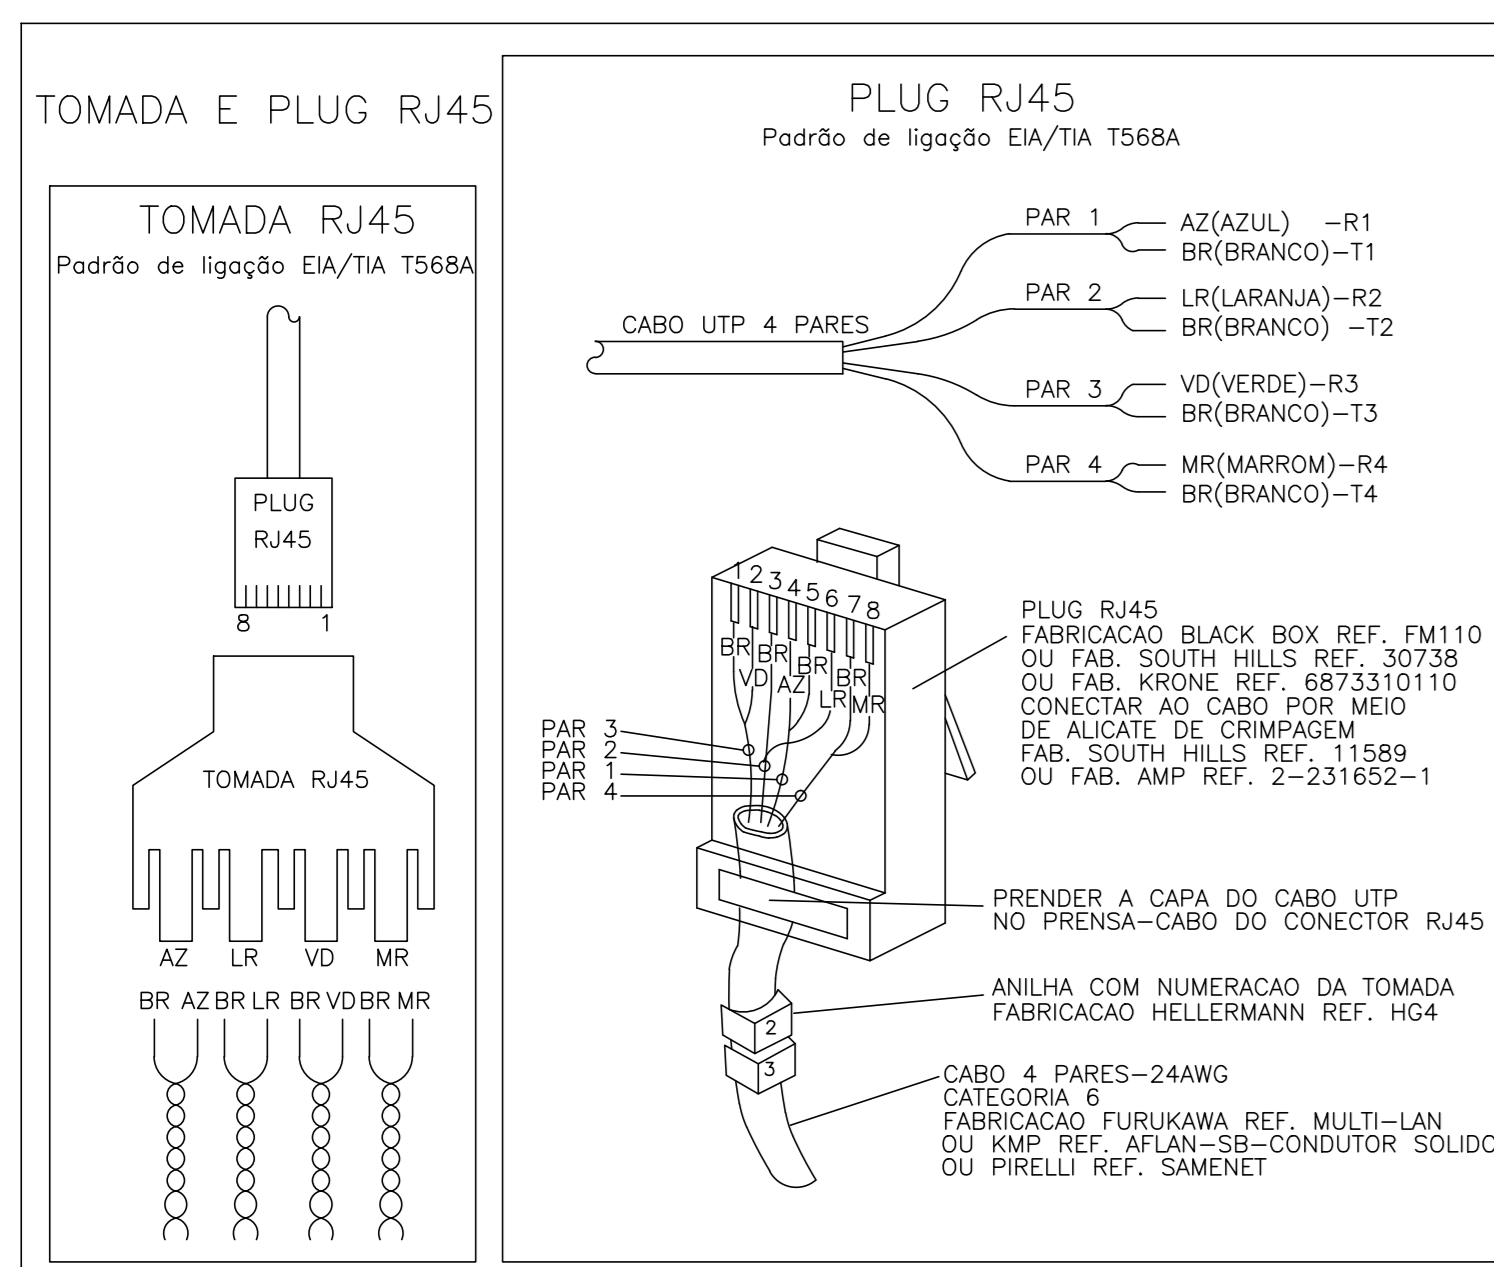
TOMADA E PLUG RJ45

TOMADA RJ45
Padrão de ligação EIA/TIA T568A

PLUG
RJ45
8 1

TOMADA RJ45

AZ LR VD MR

BR AZ BR LR BR VD BR MR

PLUG RJ45
Padrão de ligação EIA/TIA T568A

CABO UTP 4 PARES

PAR 1
AZ(AZUL) –R1
BR(BRANCO)–T1

PAR 2
LR(LARANJA)–R2
BR(BRANCO) –T2

PAR 3
VD(VERDE)–R3
BR(BRANCO)–T3

PAR 4
MR(MARROM)–R4
BR(BRANCO)–T4

1 2 3 4 5 6 7 8
BR BR VD AZ BR BR LR BR MR

PAR 3
PAR 2
PAR 1
PAR 4

PLUG RJ45
FABRICACAO BLACK BOX REF. FM110
OU FAB. SOUTH HILLS REF. 30738
OU FAB. KRONE REF. 6873310110
CONECTAR AO CABO POR MEIO
DE ALICATE DE CRIMPAGEM
FAB. SOUTH HILLS REF. 11589
OU FAB. AMP REF. 2–231652–1

PRENDER A CAPA DO CABO UTP
NO PRENSA–CABO DO CONECTOR RJ45

ANILHA COM NUMERACAO DA TOMADA
FABRICACAO HELLERMANN REF. HG4

2
3

CABO 4 PARES–24AWG
CATEGORIA 6
FABRICACAO FURUKAWA REF. MULTI–LAN
OU KMP REF. AFLAN–SB–CONDUTOR SOLIDO
OU PIRELLI REF. SAMENET